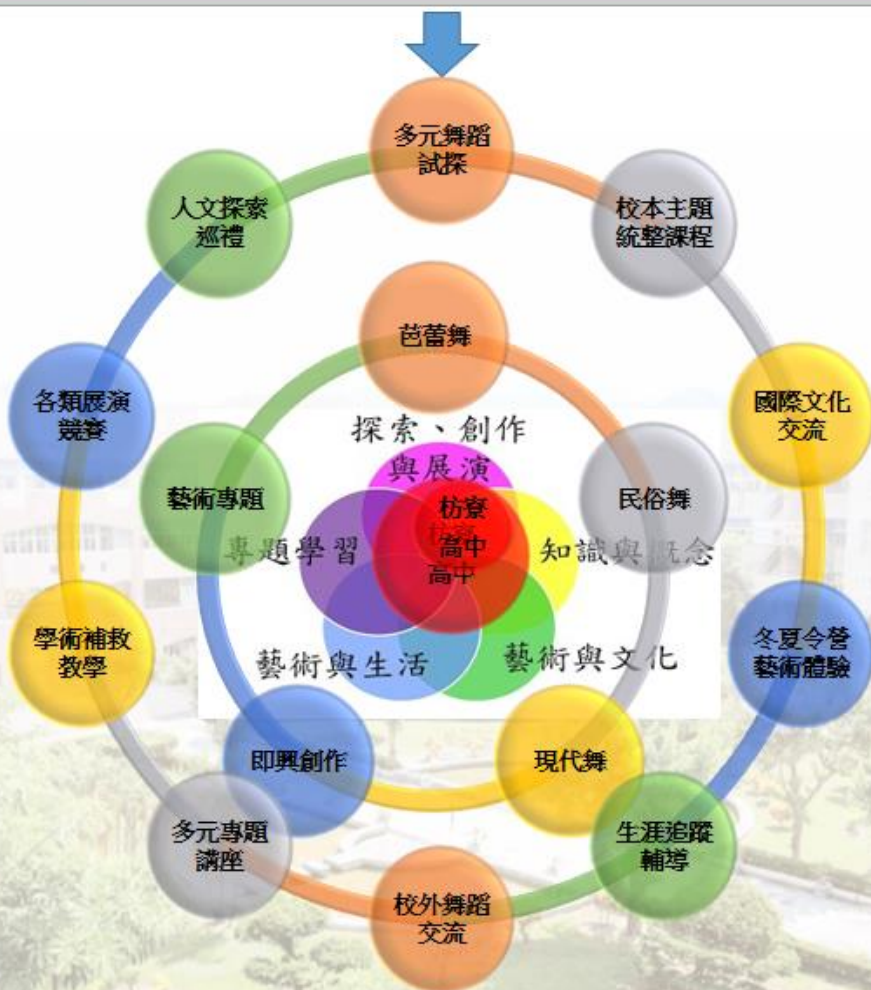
多元舞蹈試探

校本主題統整課程

國際文化交流

冬夏令營藝術體驗

生涯追蹤輔導

校外舞蹈交流

多元專題講座

學術補救教學

各類展演競賽

人文探索巡禮

芭蕾舞

民俗舞

現代舞

即興創作

藝術專題

探索、創作與展演

知識與概念

藝術與文化

藝術與生活

專題學習

枋寮高中